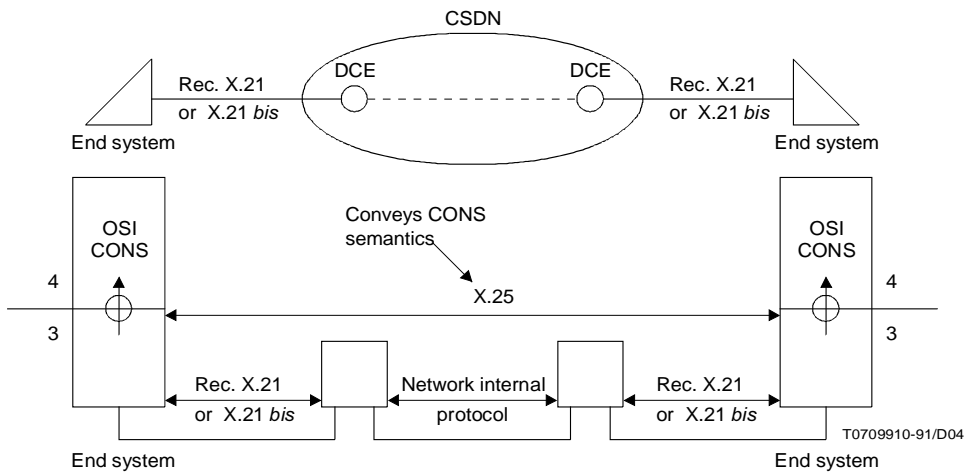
CSDN

Rec. X.21 or X.21 *bis*

DCE

DCE

Rec. X.21 or X.21 *bis*

End system

End system

OSI CONS

Conveys CONS semantics

OSI CONS

4

X.25

4

3

3

Rec. X.21 or X.21 *bis*

Network internal protocol

Rec. X.21 or X.21 *bis*

T0709910-91/D04

End system

End system